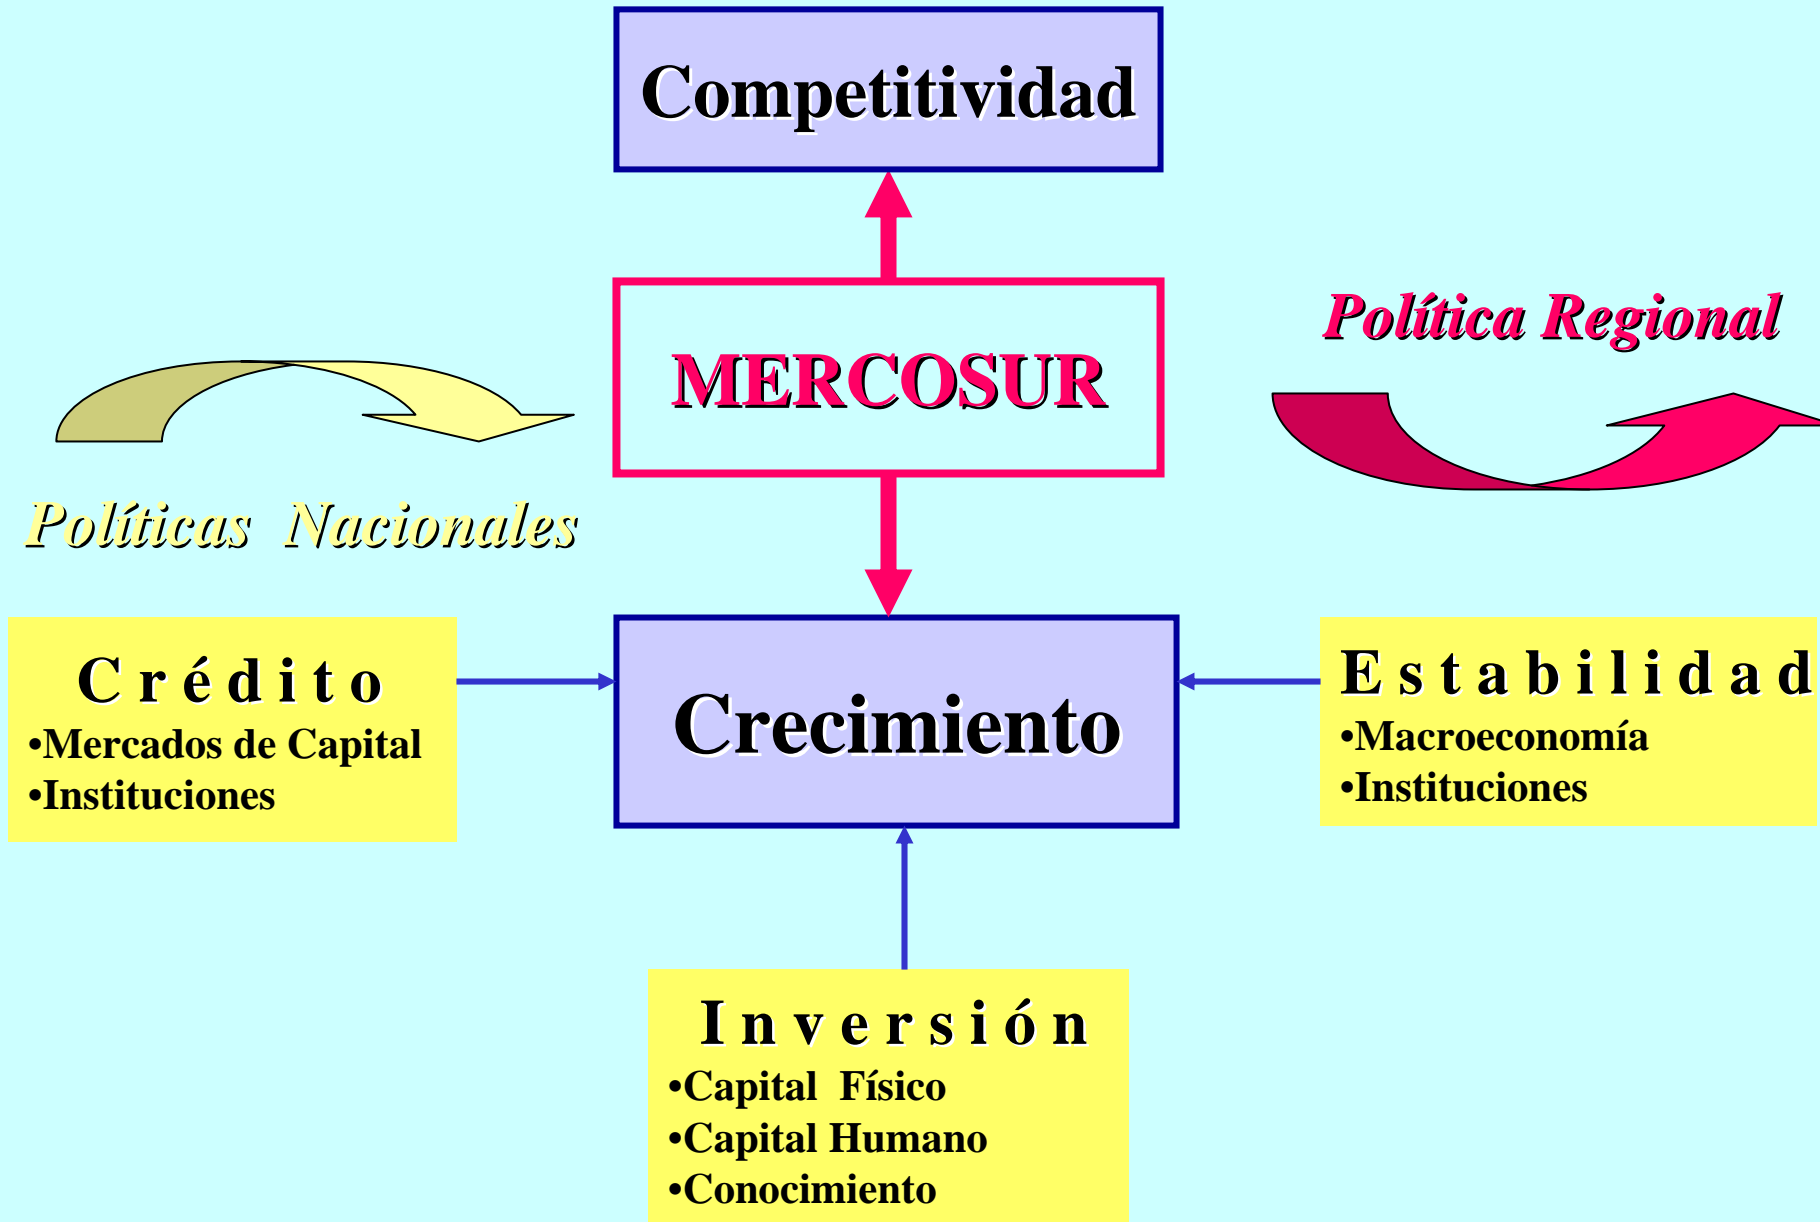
Competitividad

Política Regional

MERCOSUR

Políticas Nacionales

Crédito
•Mercados de Capital
•Instituciones

Crecimiento

Estabilidad
•Macroeconomía
•Instituciones

Inversión
•Capital Físico
•Capital Humano
•Conocimiento